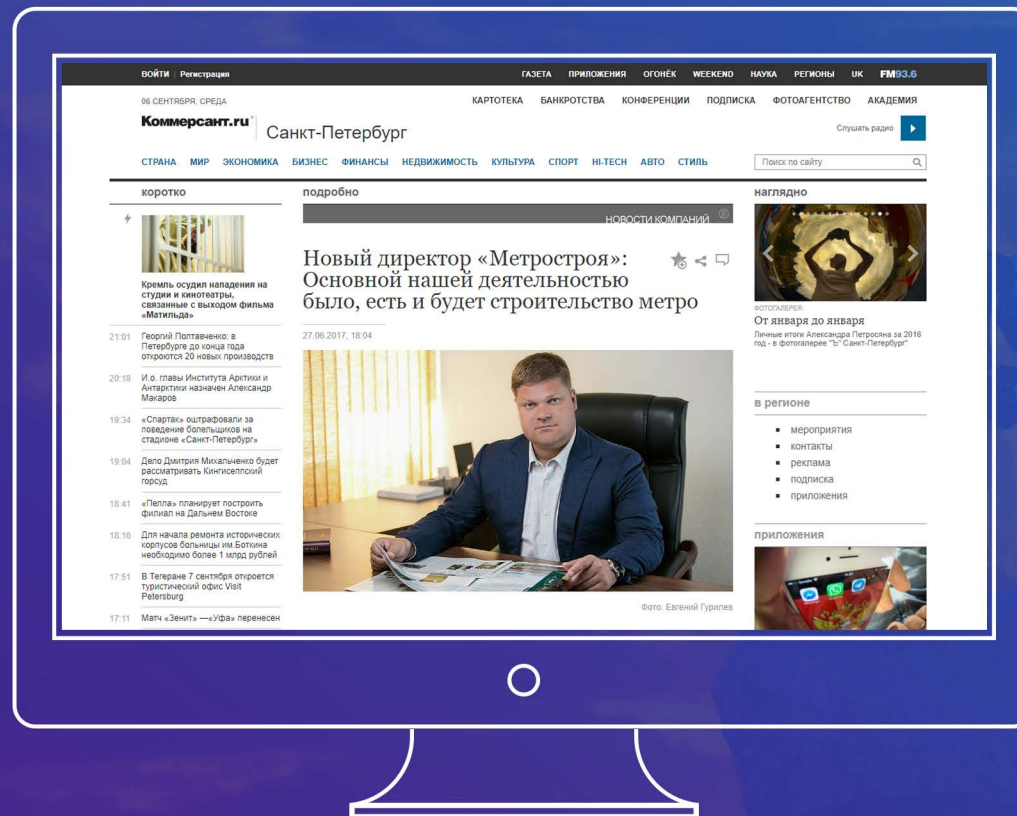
ВОЙТИ | Регистрация

ГАЗЕТА ПРИЛОЖЕНИЯ ОГОНЁК WEEKEND НАУКА РЕГИОНЫ UK FM93.6

06 СЕНТЯБРЯ, СРЕДА

КАРТОТЕКА БАНКРОТСТВА КОНФЕРЕНЦИИ ПОДПИСКА ФОТОАГЕНТСТВО АКАДЕМИЯ

Коммерсантъ.ru Санкт-Петербург

Слушать радио

СТРАНА МИР ЭКОНОМИКА БИЗНЕС ФИНАНСЫ НЕДВИЖИМОСТЬ КУЛЬТУРА СПОРТ HI-TECH АВТО СТИЛЬ

Поиск по сайту

коротко

Кремль осудил нападения на студии и кинотеатры, связанные с выходом фильма «Матильда»

21:01 Георгий Полтавченко: в Петербурге до конца года откроются 20 новых производств

20:18 И.о. главы Института Арктики и Антарктики назначен Александр Макаров

19:34 «Спартак» оштрафовали за поведение болельщиков на стадионе «Санкт-Петербург»

19:04 Дело Дмитрия Михальченко будет рассматривать Кингисеппский горсуд

18:41 «Пепла» планирует построить филиал на Дальнем Востоке

18:16 Для начала ремонта исторических корпусов больницы им.Боткина необходимо более 1 млрд рублей

17:51 В Тегеране 7 сентября откроется туристический офис Visit Petersburg

17:11 Матч «Зенит» —«Уфа» перенесен

подробно

НОВОСТИ КОМПАНИЙ

Новый директор «Метростроя»: Основной нашей деятельностью было, есть и будет строительство метро

27.06.2017, 18:04

Фото: Евгений Гурилев

наглядно

ФОТОГАЛЕРЕЯ

От января до января

Личные итоги Александра Петросяна за 2016 год - в фотогалерее "Ъ" Санкт-Петербург"

в регионе

мероприятия
контакты
реклама
подписка
приложения

приложения